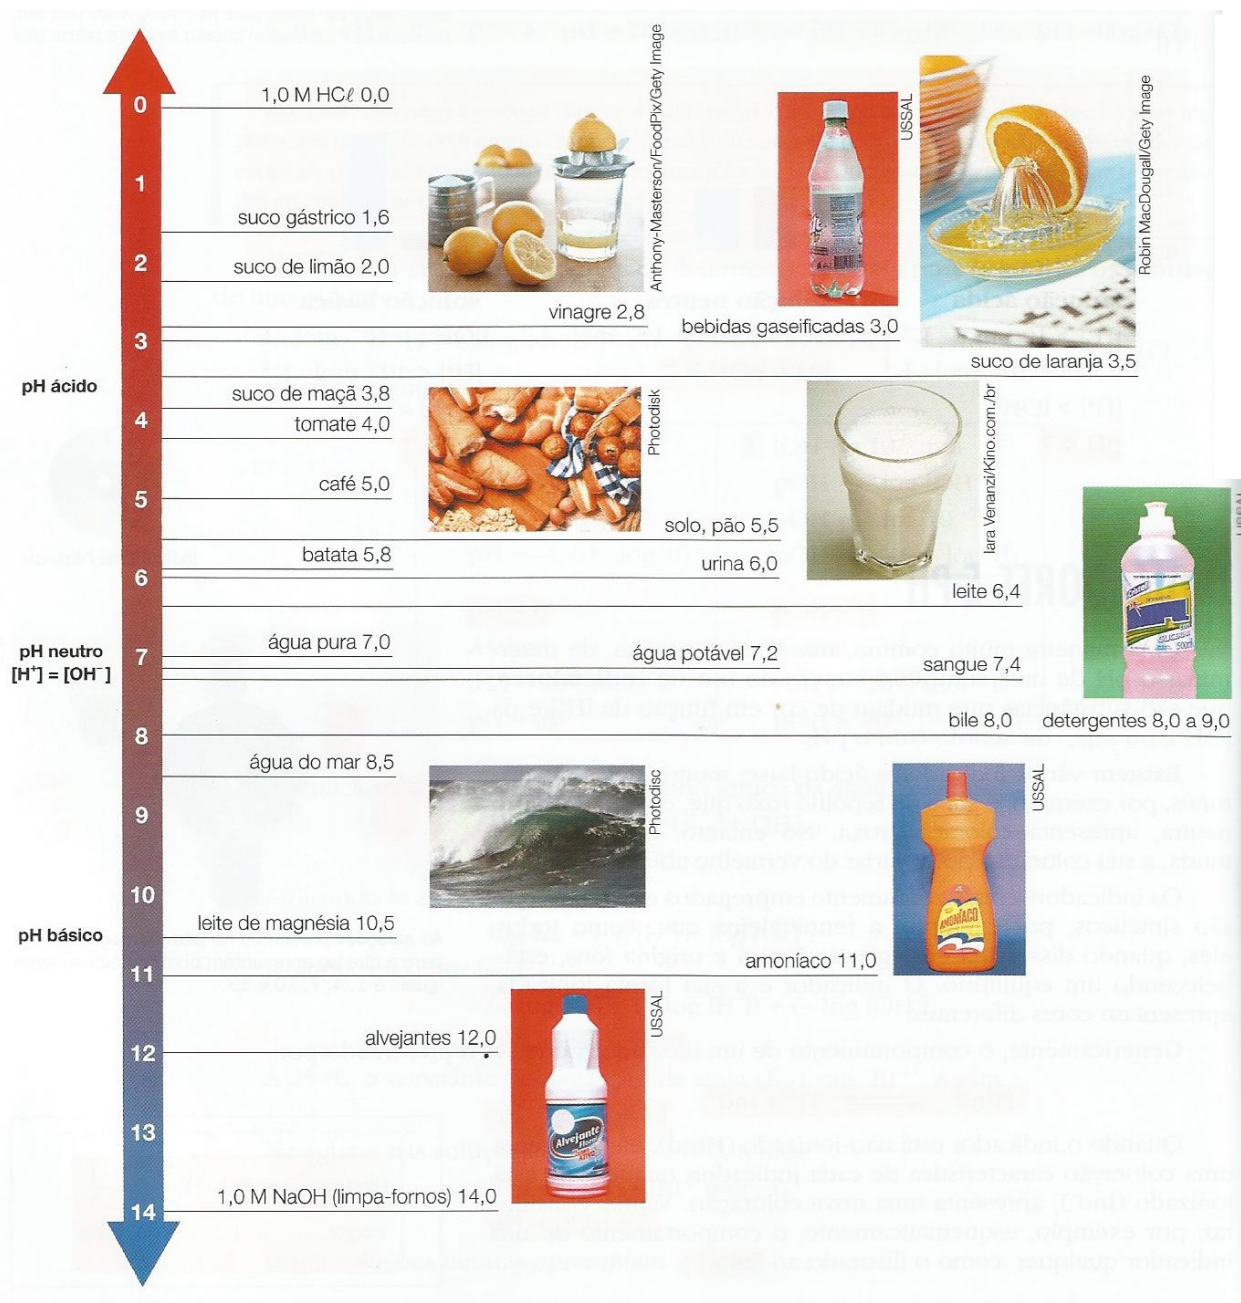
0
1,0 M HCℓ 0,0
1
suco gástrico 1,6
2
suco de limão 2,0
Anthony-Masterson/FoodPix/Gety Image
vinagre 2,8
USSAL
bebidas gaseificadas 3,0
Robin MacDougall/Gety Image
suco de laranja 3,5
3
pH ácido
suco de maçã 3,8
4
tomate 4,0
Photodisk
café 5,0
5
solo, pão 5,5
lara Venanzi/Kino.com.br
batata 5,8
urina 6,0
6
leite 6,4
pH neutro
$[H^+] = [OH^-]$
7
água pura 7,0
água potável 7,2
sangue 7,4
bile 8,0
detergentes 8,0 a 9,0
8
água do mar 8,5
Photodisc
USSAL
9
10
leite de magnésia 10,5
pH básico
11
amoníaco 11,0
USSAL
alvejantes 12,0
12
13
1,0 M NaOH (limpa-fornos) 14,0
14